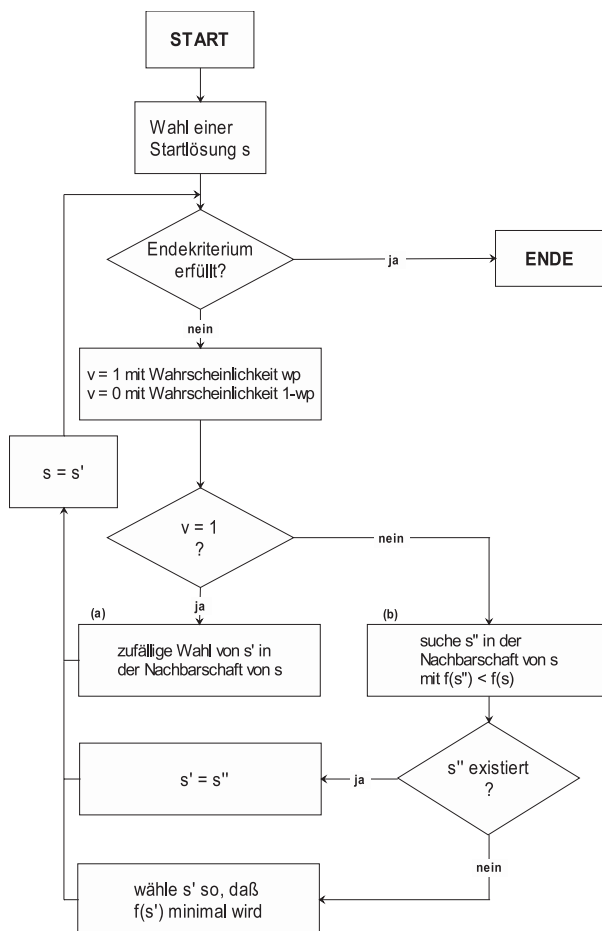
START

Wahl einer Startlösung s

Endekriterium erfüllt?

ja

ENDE

nein

v = 1 mit Wahrscheinlichkeit wp
v = 0 mit Wahrscheinlichkeit 1-wp

s = s'

v = 1
?

nein

ja

(a)

zufällige Wahl von s' in der Nachbarschaft von s

(b)

suche s'' in der Nachbarschaft von s mit f(s'') < f(s)

s' = s''

ja

s'' existiert
?

nein

wähle s' so, daß f(s') minimal wird